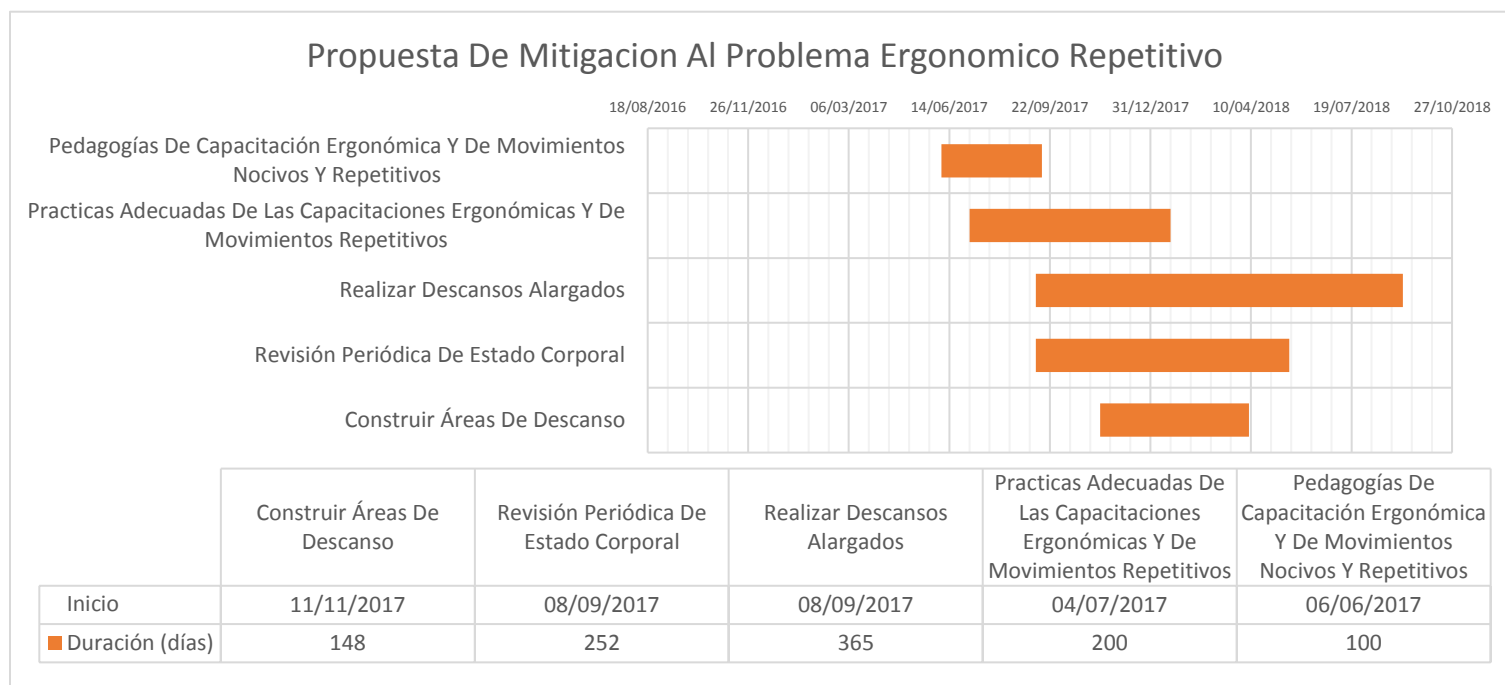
Propuesta De Mitigacion Al Problema Ergonomico Repetitivo

18/08/2016 26/11/2016 06/03/2017 14/06/2017 22/09/2017 31/12/2017 10/04/2018 19/07/2018 27/10/2018

Pedagogías De Capacitación Ergonómica Y De Movimientos Nocivos Y Repetitivos

Practicas Adecuadas De Las Capacitaciones Ergonómicas Y De Movimientos Repetitivos

Realizar Descansos Alargados

Revisión Periódica De Estado Corporal

Construir Áreas De Descanso

| | Construir Áreas De Descanso | Revisión Periódica De Estado Corporal | Realizar Descansos Alargados | Practicas Adecuadas De Las Capacitaciones Ergonómicas Y De Movimientos Repetitivos | Pedagogías De Capacitación Ergonómica Y De Movimientos Nocivos Y Repetitivos |
|---|---|---|---|---|---|
| Inicio | 11/11/2017 | 08/09/2017 | 08/09/2017 | 04/07/2017 | 06/06/2017 |
| Duración (días) | 148 | 252 | 365 | 200 | 100 |